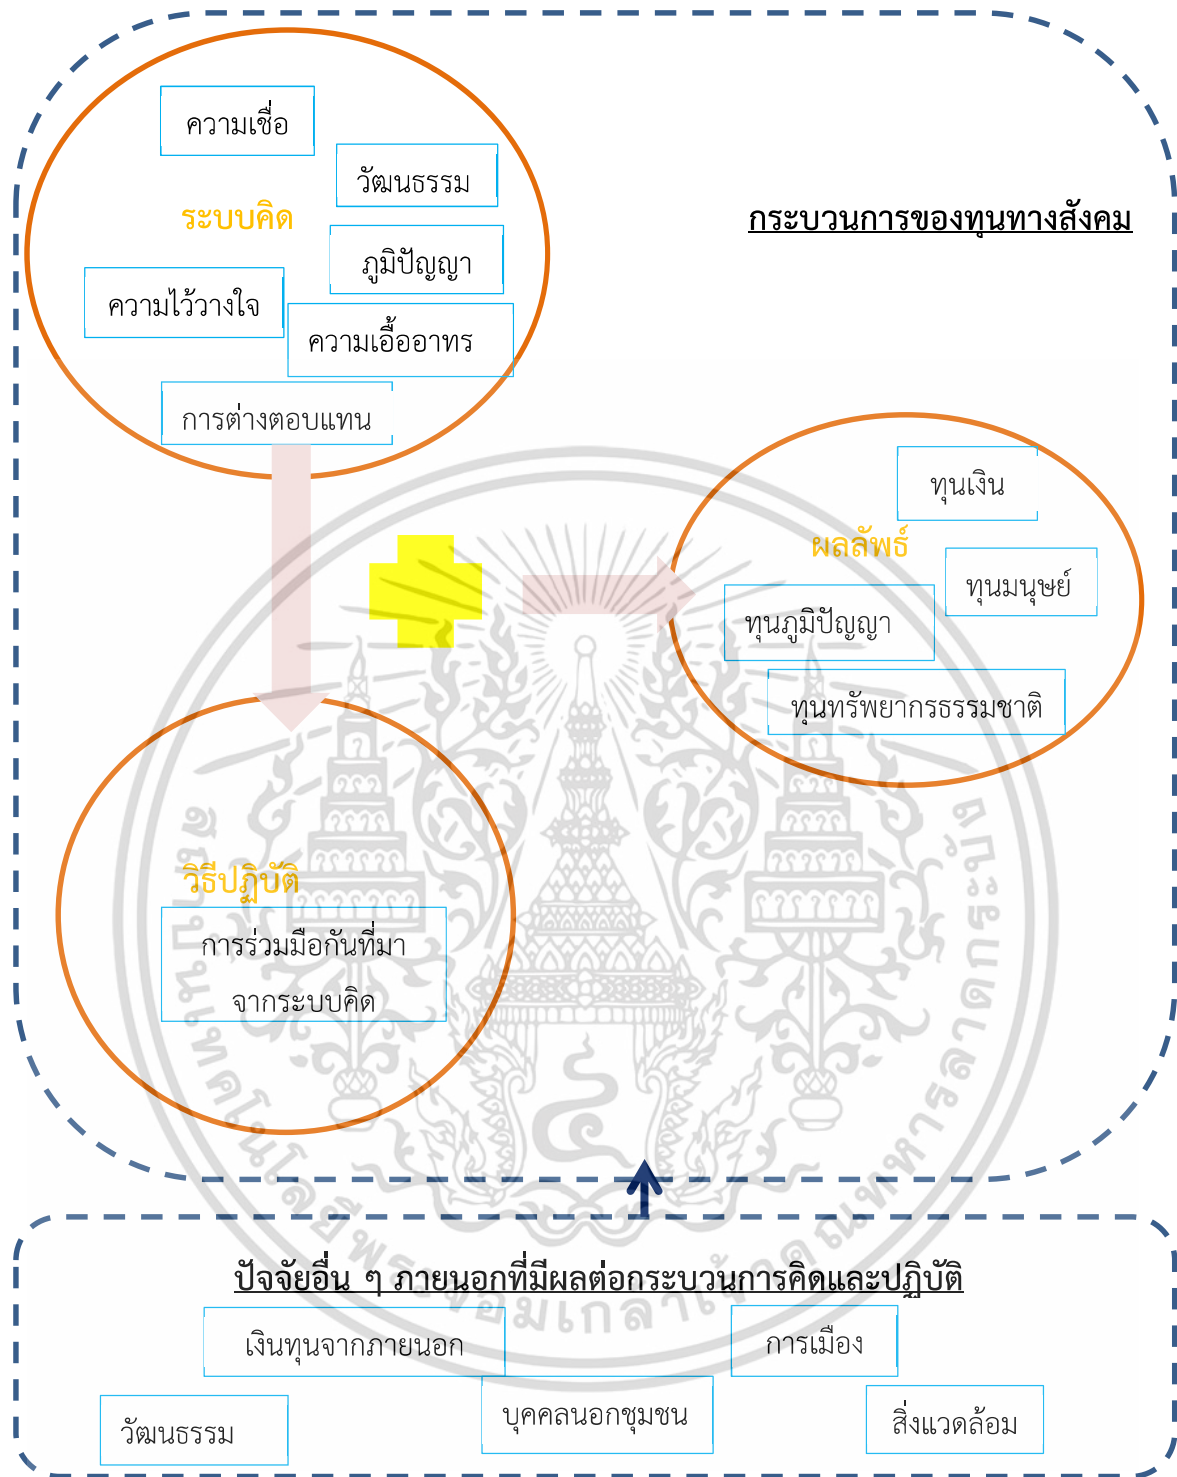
ความเชื่อ

วัฒนธรรม

ระบบคิด

ภูมิปัญญา

ความไว้วางใจ

ความเอื้ออาทร

การต่างตอบแทน

กระบวนการของทุนทางสังคม

ทุนเงิน

ผลลัพธ์

ทุนมนุษย์

ทุนภูมิปัญญา

ทุนทรัพยากรธรรมชาติ

วิธีปฏิบัติ

การร่วมมือกันที่มาจากระบบคิด

ปัจจัยอื่น ๆ ภายนอกที่มีผลต่อกระบวนการคิดและปฏิบัติ

เงินทุนจากภายนอก

การเมือง

วัฒนธรรม

บุคคลนอกชุมชน

สิ่งแวดล้อม